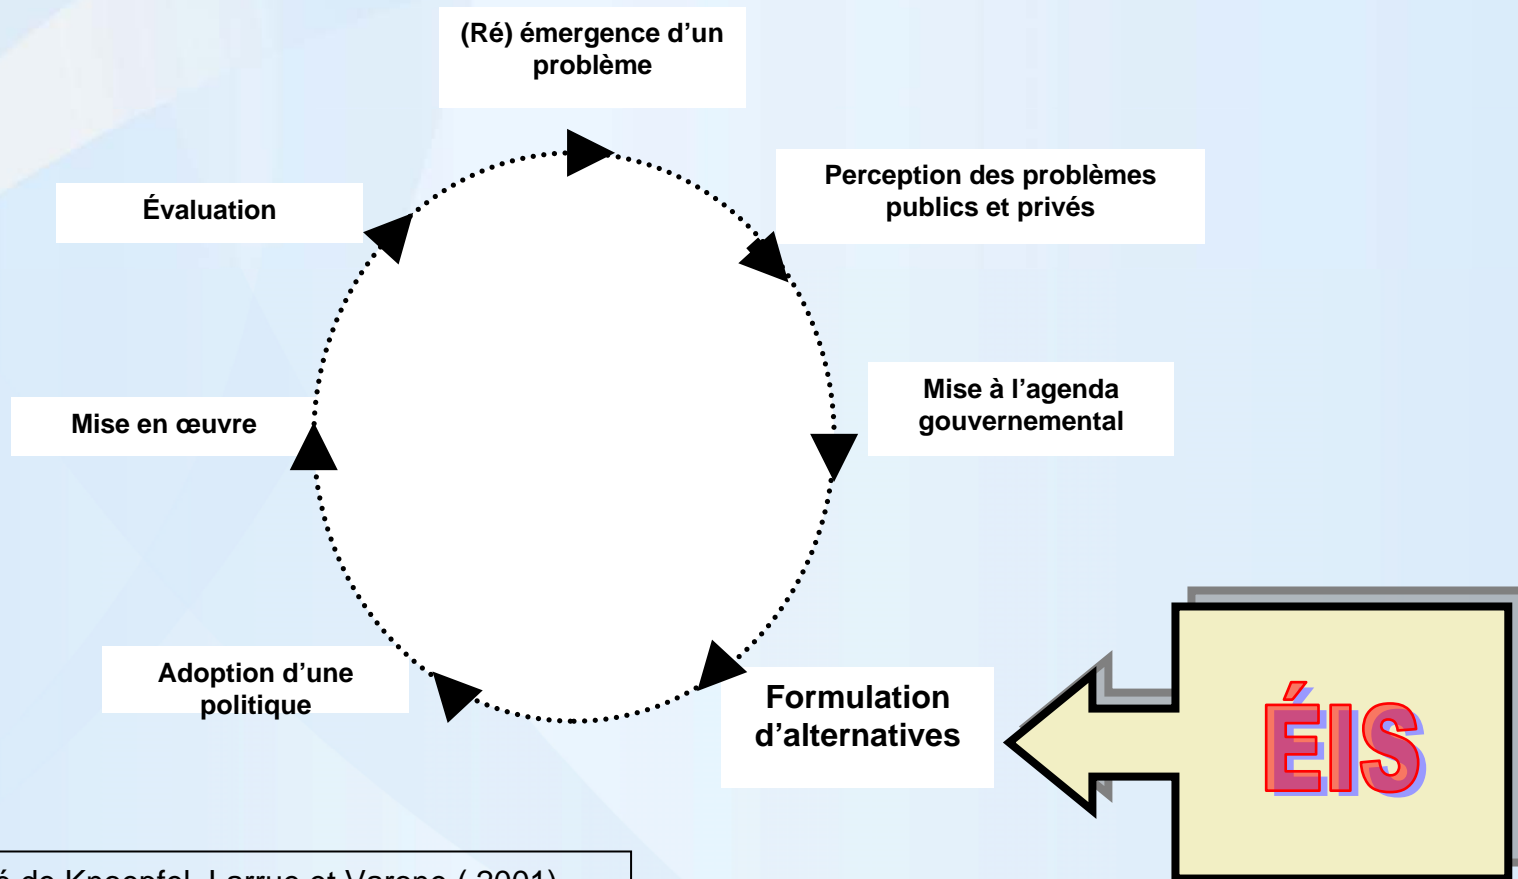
(Ré) émergence d’un problème

Perception des problèmes publics et privés

Mise à l’agenda gouvernemental

Formulation d’alternatives

Adoption d’une politique

Mise en œuvre

Évaluation

ÉIS

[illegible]é de Knoepfel, Larrue et Varone ( 2001)